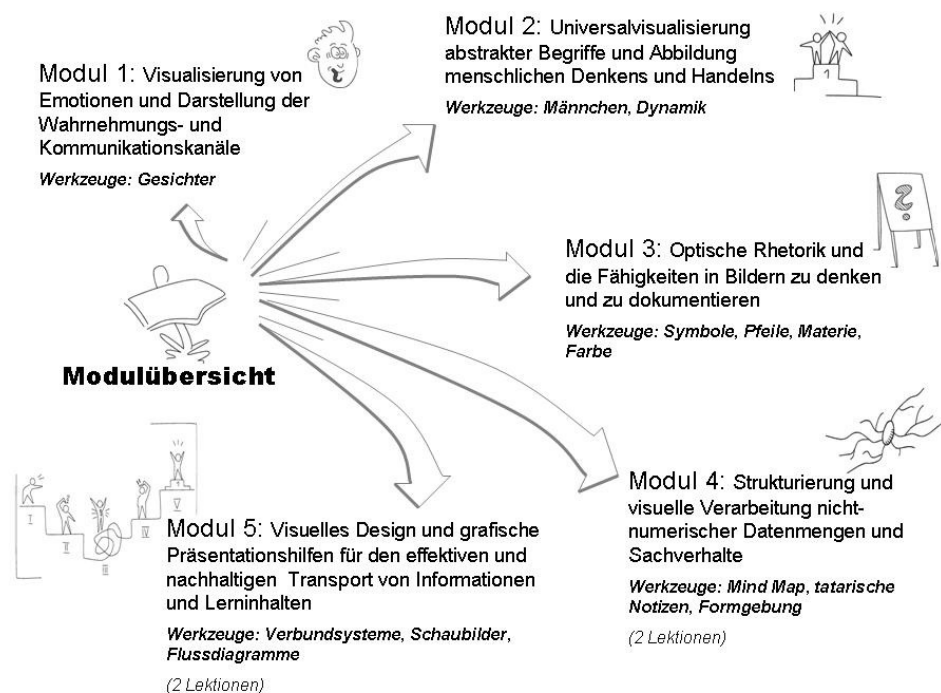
Modul 1: Visualisierung von Emotionen und Darstellung der Wahrnehmungs- und Kommunikationskanäle

Werkzeuge: Gesichter

Modul 2: Universalvisualisierung abstrakter Begriffe und Abbildung menschlichen Denkens und Handelns

Werkzeuge: Männchen, Dynamik

1

?

Modul 3: Optische Rhetorik und die Fähigkeiten in Bildern zu denken und zu dokumentieren

Werkzeuge: Symbole, Pfeile, Materie, Farbe

Modulübersicht

Modul 4: Strukturierung und visuelle Verarbeitung nichtnumerischer Datenmengen und Sachverhalte

Werkzeuge: Mind Map, tatarische Notizen, Formgebung

(2 Lektionen)

I II III IV V

Modul 5: Visuelles Design und grafische Präsentationshilfen für den effektiven und nachhaltigen Transport von Informationen und Lerninhalten

Werkzeuge: Verbundsysteme, Schaubilder, Flussdiagramme

(2 Lektionen)